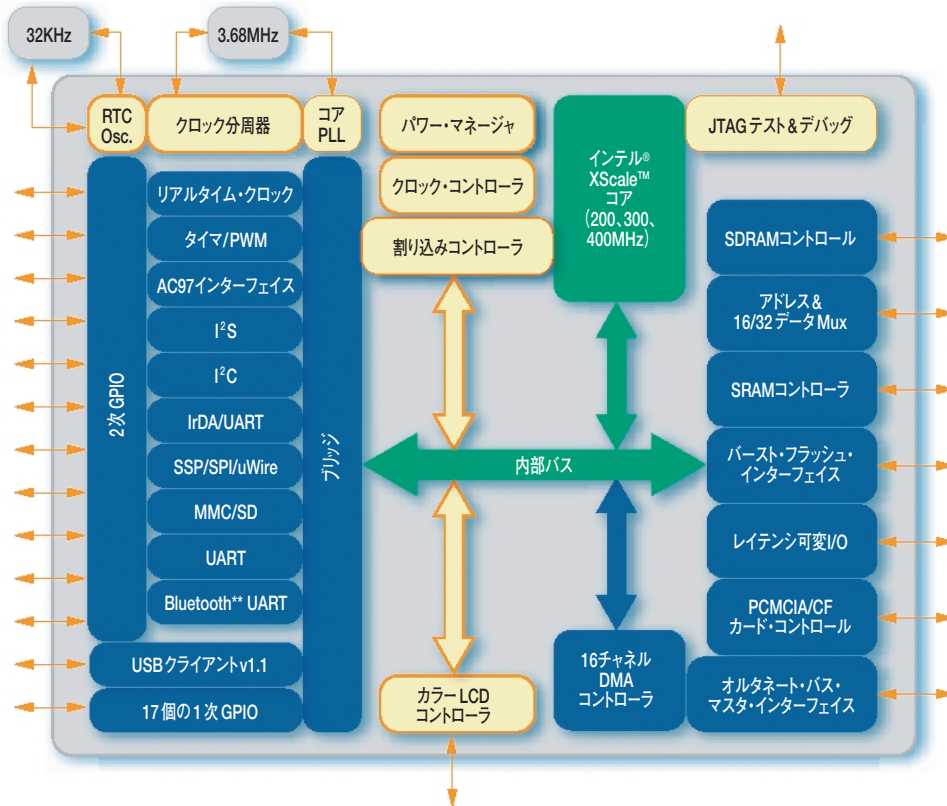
32KHz

3.68MHz

RTC Osc.

クロック分周器

コア PLL

パワー・マネージャ

クロック・コントローラ

割り込みコントローラ

インテル® XScale™ コア (200、300、400MHz)

JTAGテスト&デバッグ

2次GPIO

リアルタイム・クロック

タイマ/PWM

AC97インターフェイス

$I^2S$

$I^2C$

IrDA/UART

SSP/SPI/uWire

MMC/SD

UART

Bluetooth** UART

ブリッジ

内部バス

SDRAMコントロール

アドレス& 16/32データMux

SRAMコントローラ

バースト・フラッシュ・インターフェイス

レイテンシ可変I/O

PCMCIA/CF カード・コントロール

USBクライアントv1.1

17個の1次GPIO

カラーLCD コントローラ

16チャネル DMA コントローラ

オルタネート・バス・マスタ・インターフェイス